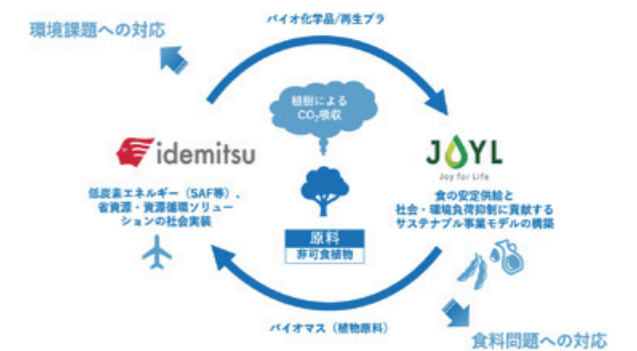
環境課題への対応

バイオ化学品/再生プラ

植樹による
$CO_2$吸収

idemitsu

低炭素エネルギー（SAF等）、省資源・資源循環ソリューションの社会実装

原料
非可食植物

JOYL
Joy for Life

食の安定供給と社会・環境負荷抑制に貢献するサステナブル事業モデルの構築

バイオマス（植物原料）

食料問題への対応